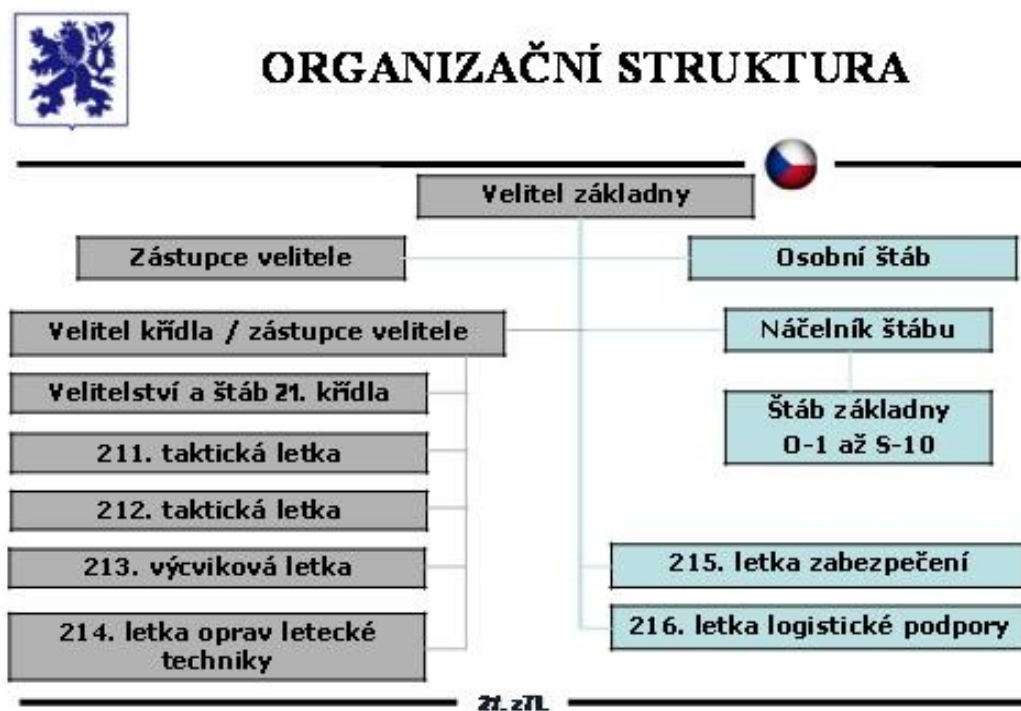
ORGANIZAČNÍ STRUKTURA

Velitel základny

Zástupce velitele

Osobní štáb

Velitel křídla / zástupce velitele

Náčelník štábu

Velitelství a štáb 21. křídla

Štáb základny
O-1 až S-10

211. taktická letka

212. taktická letka

213. výcviková letka

215. letka zabezpečení

214. letka oprav letecké techniky

216. letka logistické podpory

21. zTL